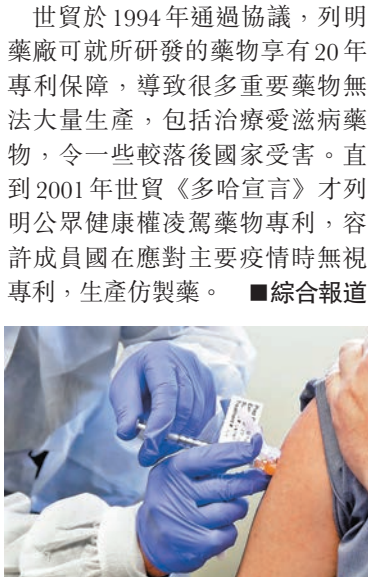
世貿於1994年通過協議，列明藥廠可就所研發的藥物享有20年專利保障，導致很多重要藥物無法大量生產，包括治療愛滋病藥物，令一些較落後國家受害。直到2001年世貿《多哈宣言》才列明公眾健康權凌駕藥物專利，容許成員國在應對主要疫情時無視專利，生產仿製藥。 ■綜合報道